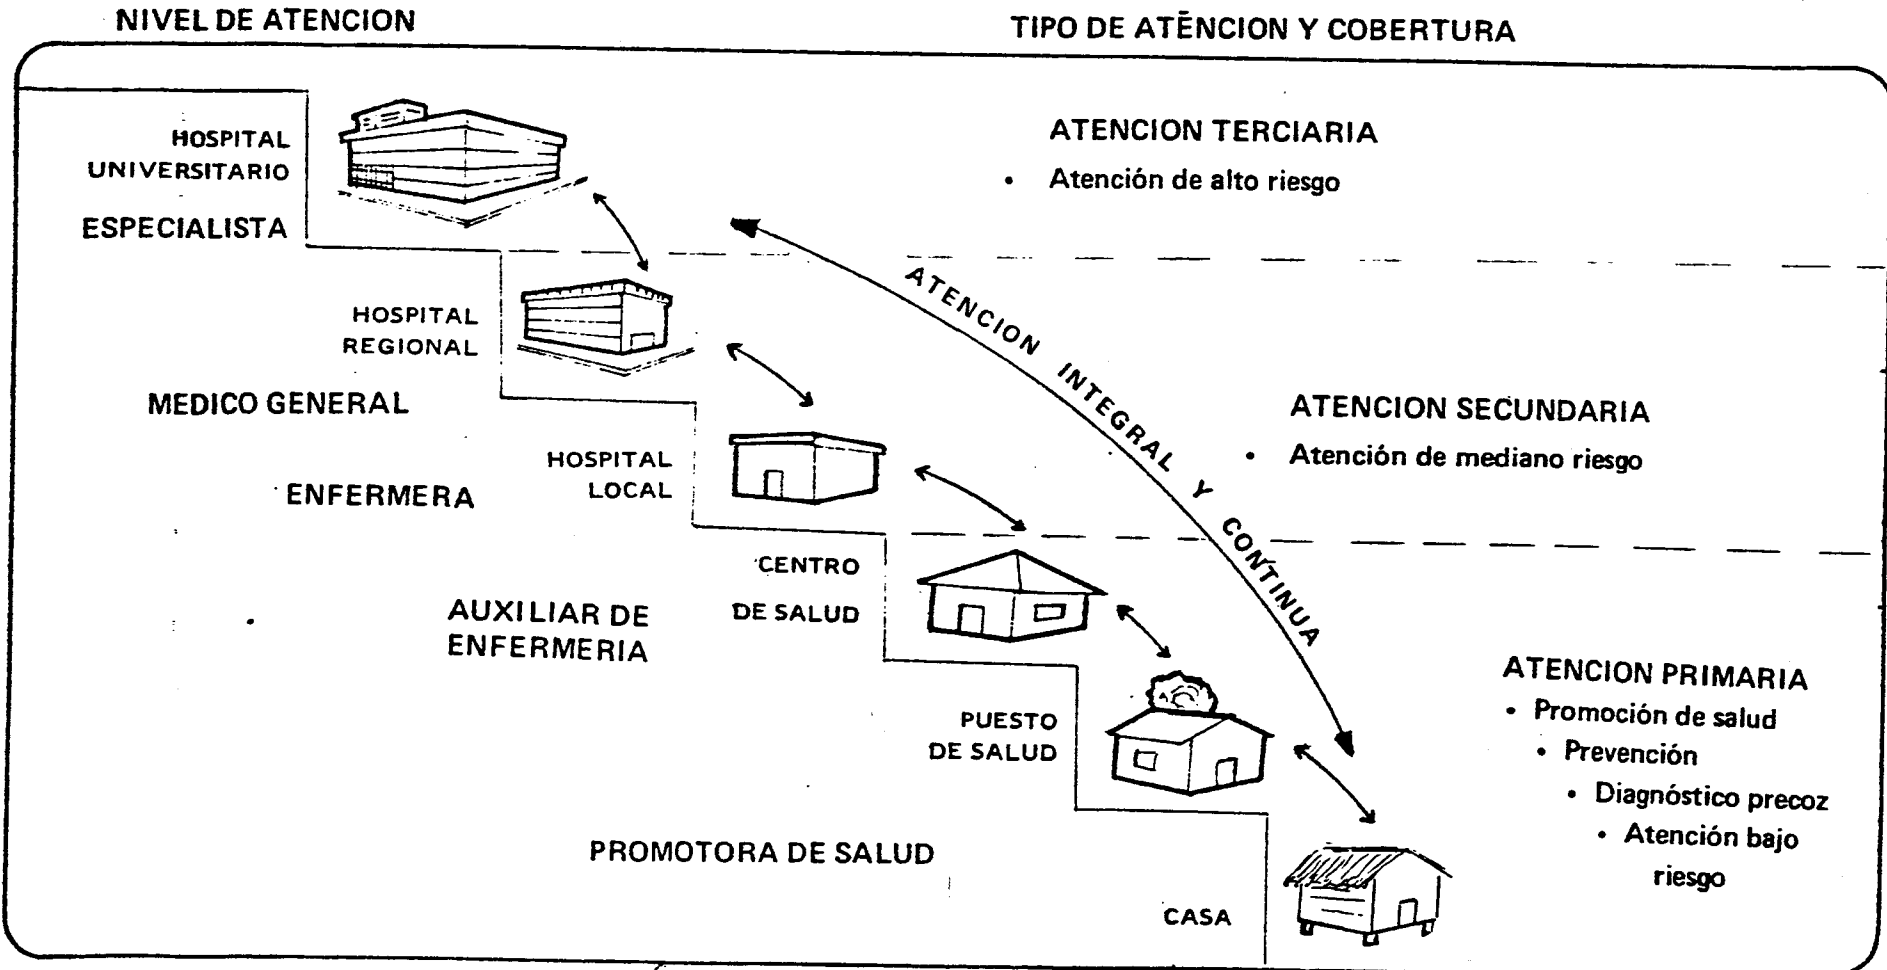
NIVEL DE ATENCION

TIPO DE ATÊNCION Y COBERTURA

HOSPITAL UNIVERSITARIO

ESPECIALISTA

ATENCION TERCIARIA
• Atención de alto riesgo

ATENCION INTEGRAL Y CONTINUA

HOSPITAL REGIONAL

MEDICO GENERAL

ATENCION SECUNDARIA
• Atención de mediano riesgo

HOSPITAL LOCAL

ENFERMERA

CENTRO DE SALUD

AUXILIAR DE ENFERMERIA

ATENCION PRIMARIA
• Promoción de salud
• Prevención
• Diagnóstico precoz
• Atención bajo riesgo

PUESTO DE SALUD

PROMOTORA DE SALUD

CASA